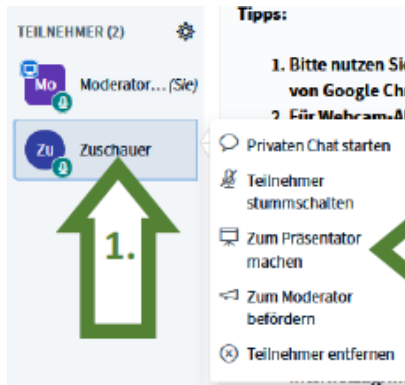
TEILNEHMER (2)

Mo Moderator... (Sie)

Zu Zuschauer

1.

Tipps:

1. Bitte nutzen Sie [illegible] von Google Chr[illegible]

2. Für Webcam-A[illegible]

Privaten Chat starten

Teilnehmer stummschalten

Zum Präsentator machen

Zum Moderator befördern

Teilnehmer entfernen